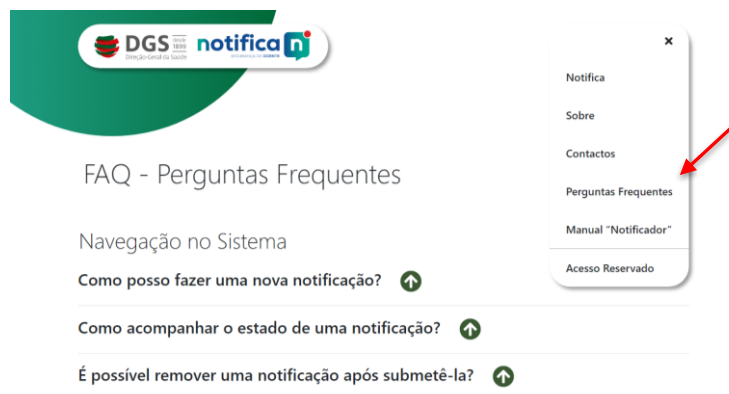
DGS desde 1899 Direção-Geral da Saúde notifica

×

Notifica

Sobre

Contactos

Perguntas Frequentes

Manual "Notificador"

Acesso Reservado

FAQ - Perguntas Frequentes

Navegação no Sistema

Como posso fazer uma nova notificação?

Como acompanhar o estado de uma notificação?

É possível remover uma notificação após submetê-la?